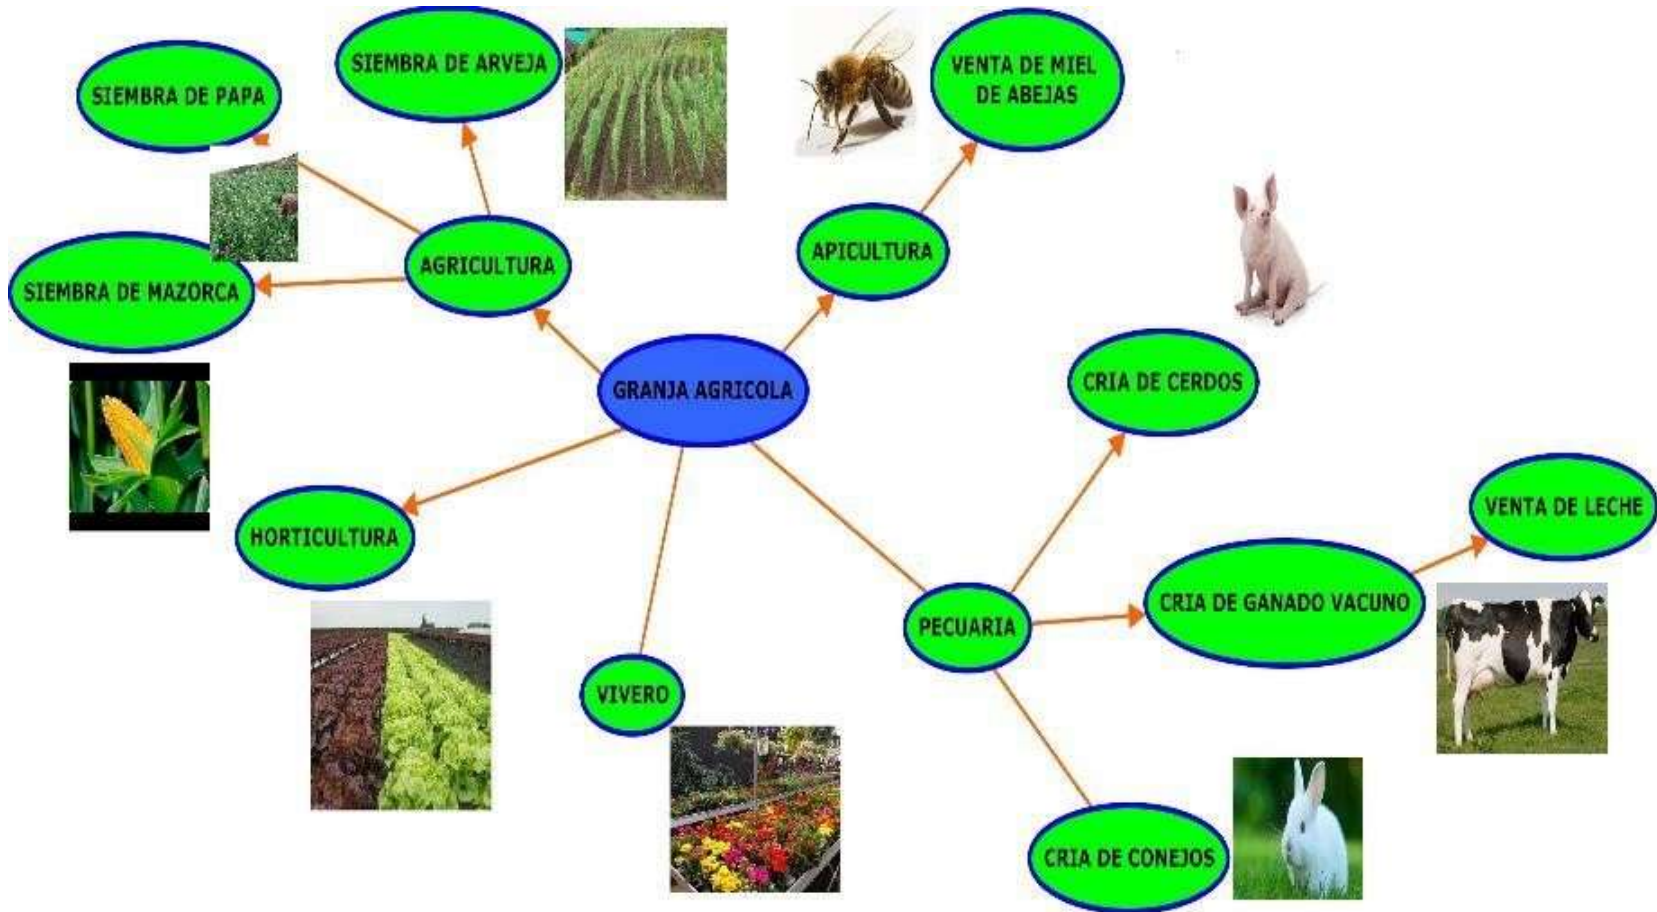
GRANJA AGRICOLA

AGRICULTURA

SIEMBRA DE PAPA

SIEMBRA DE ARVEJA

SIEMBRA DE MAZORCA

APICULTURA

VENTA DE MIEL DE ABEJAS

HORTICULTURA

VIVERO

PECUARIA

CRIA DE CERDOS

CRIA DE GANADO VACUNO

VENTA DE LECHE

CRIA DE CONEJOS